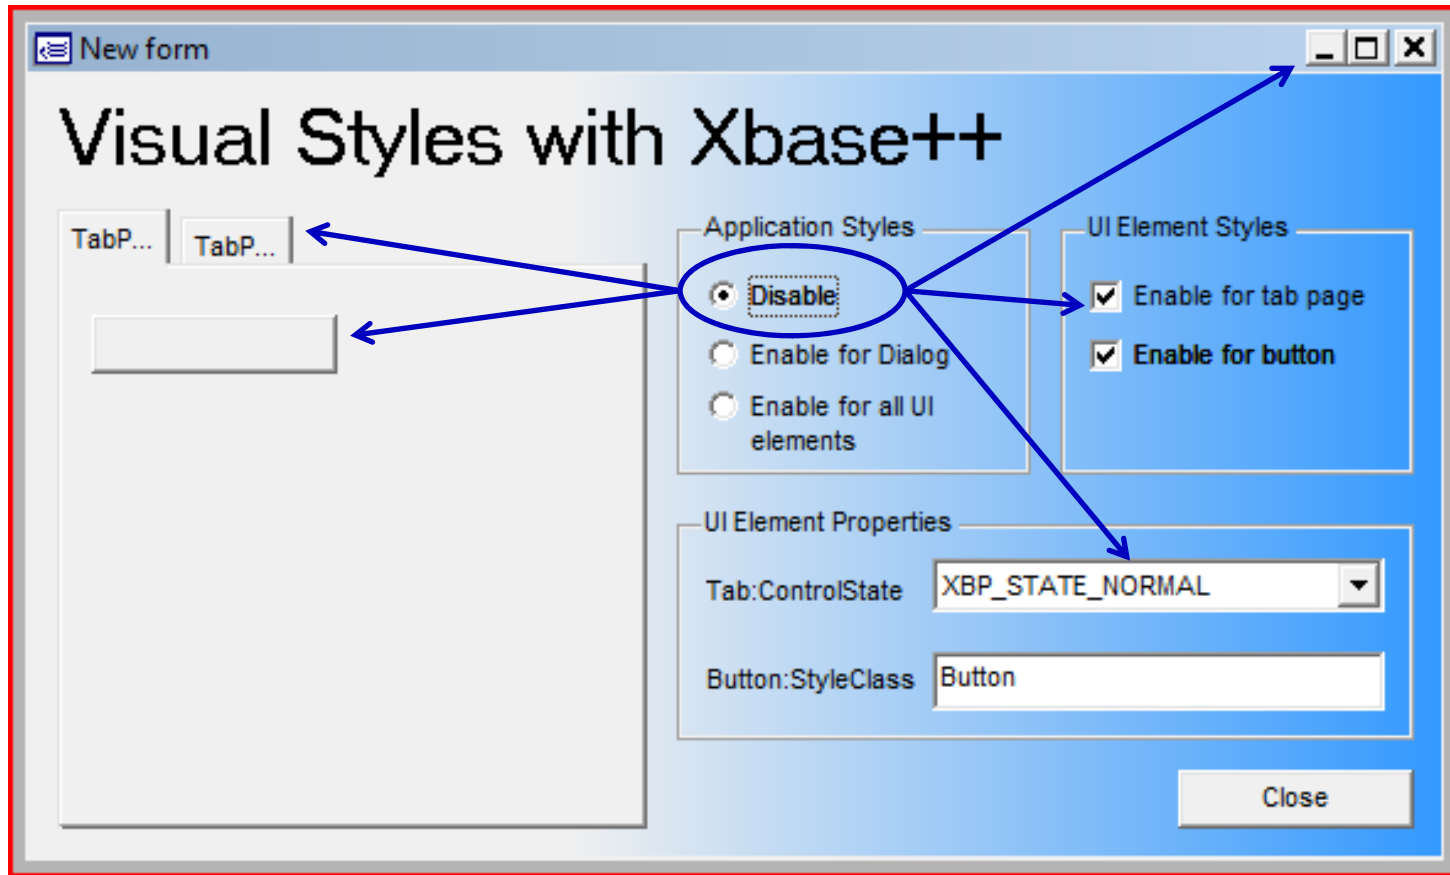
New form

Visual Styles with Xbase++

TabP... TabP...

Application Styles

Disable

Enable for Dialog

Enable for all UI elements

UI Element Styles

Enable for tab page

Enable for button

UI Element Properties

Tab:ControlState XBP_STATE_NORMAL

Button:StyleClass Button

Close